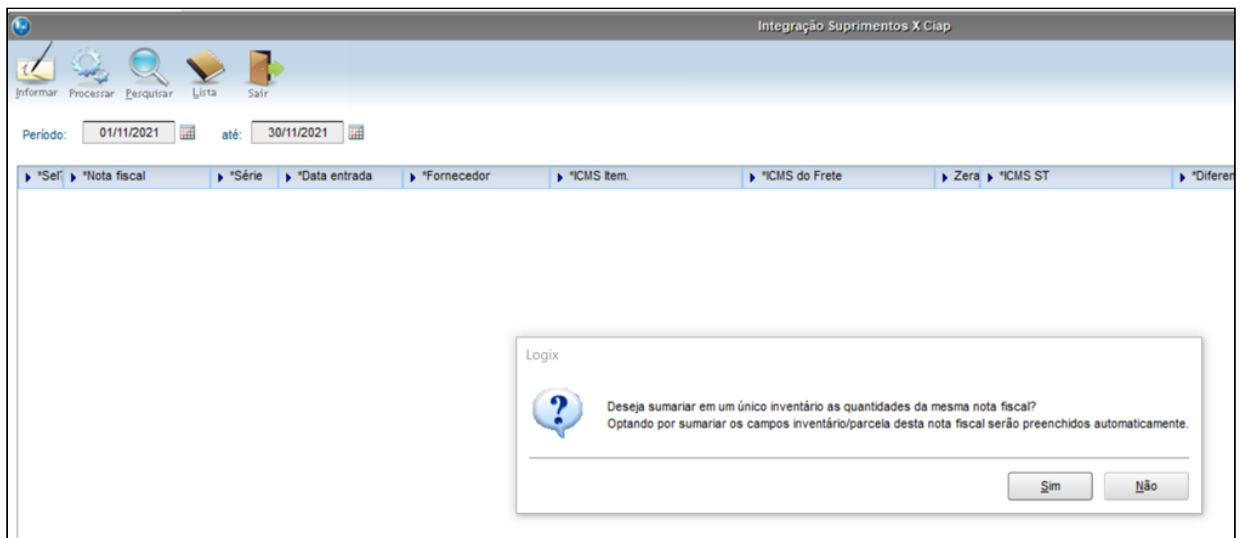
Integração Suprimentos X Ciap

Informar Processar Pesquisar Lista Sair

Período: 01/11/2021 até: 30/11/2021

| *Sel | *Nota fiscal | *Série | *Data entrada | *Fornecedor | *ICMS Item. | *ICMS do Frete | Zera | *ICMS ST | *Diferen |
|---|---|---|---|---|---|---|---|---|---|

Logix

Deseja sumariar em um único inventário as quantidades da mesma nota fiscal?
Optando por sumariar os campos inventário/parcela desta nota fiscal serão preenchidos automaticamente.

Sim Não